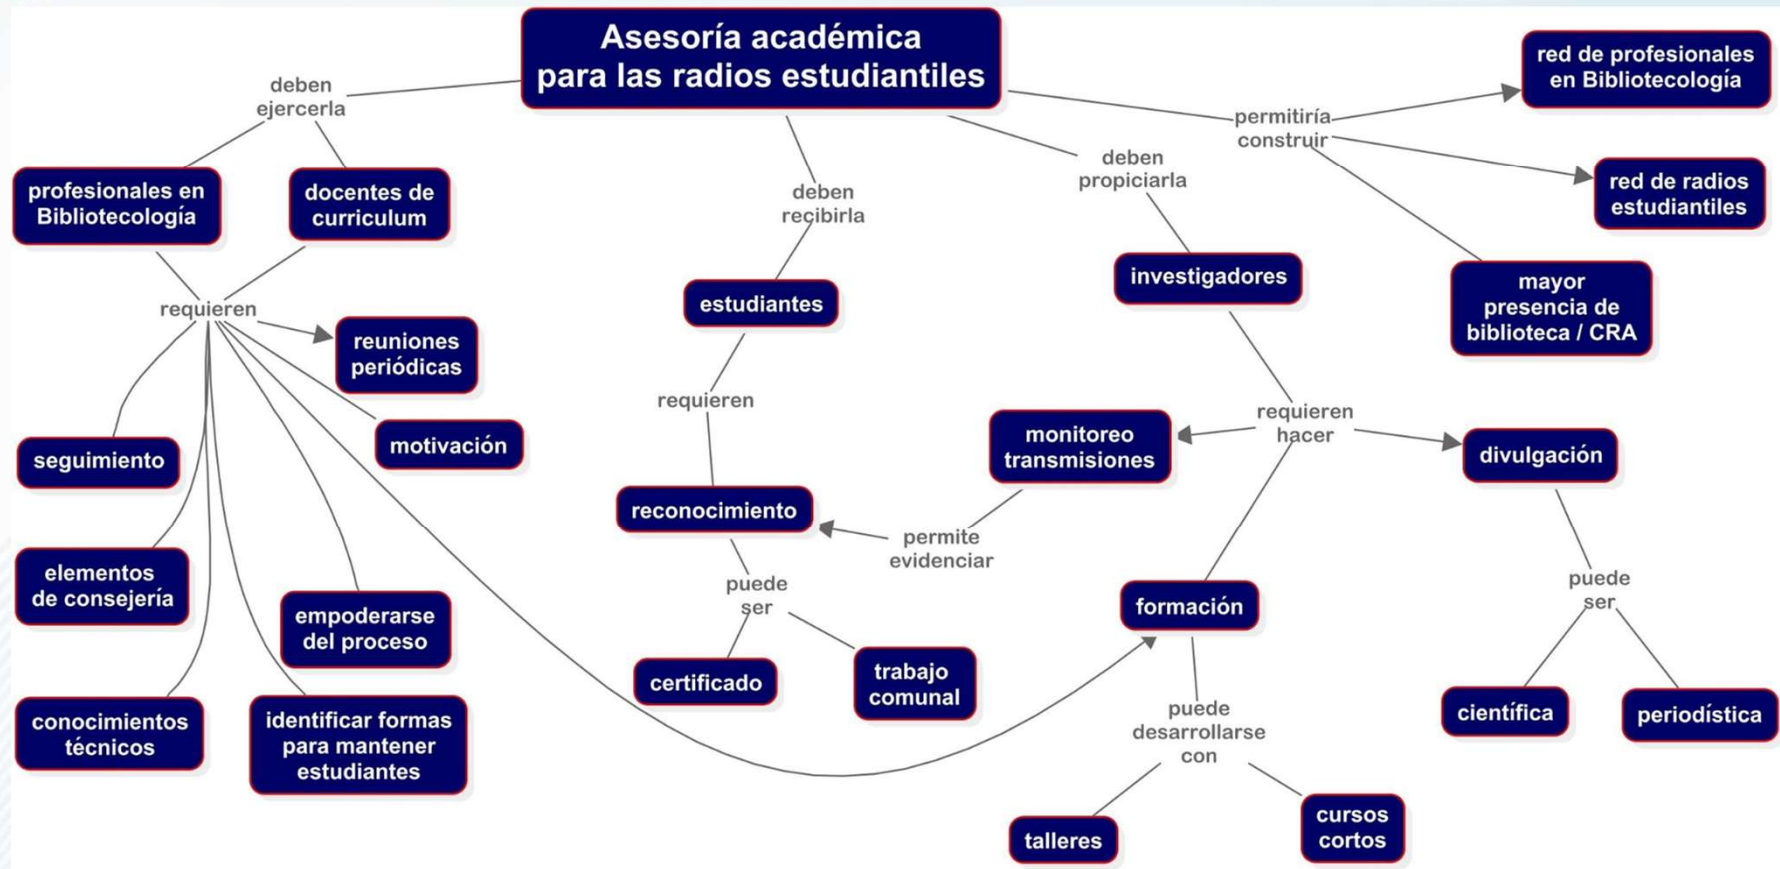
Asesoría académica para las radios estudiantiles

deben ejercerla

profesionales en Bibliotecología

docentes de curriculum

requieren

reuniones periódicas

motivación

seguimiento

elementos de consejería

empoderarse del proceso

conocimientos técnicos

identificar formas para mantener estudiantes

deben recibirla

estudiantes

requieren

reconocimiento

puede ser

certificado

trabajo comunal

permite evidenciar

deben propiciarla

investigadores

requieren hacer

monitoreo transmisiones

divulgación

formación

puede desarrollarse con

talleres

cursos cortos

puede ser

científica

periodística

permitiría construir

red de profesionales en Bibliotecología

red de radios estudiantiles

mayor presencia de biblioteca / CRA